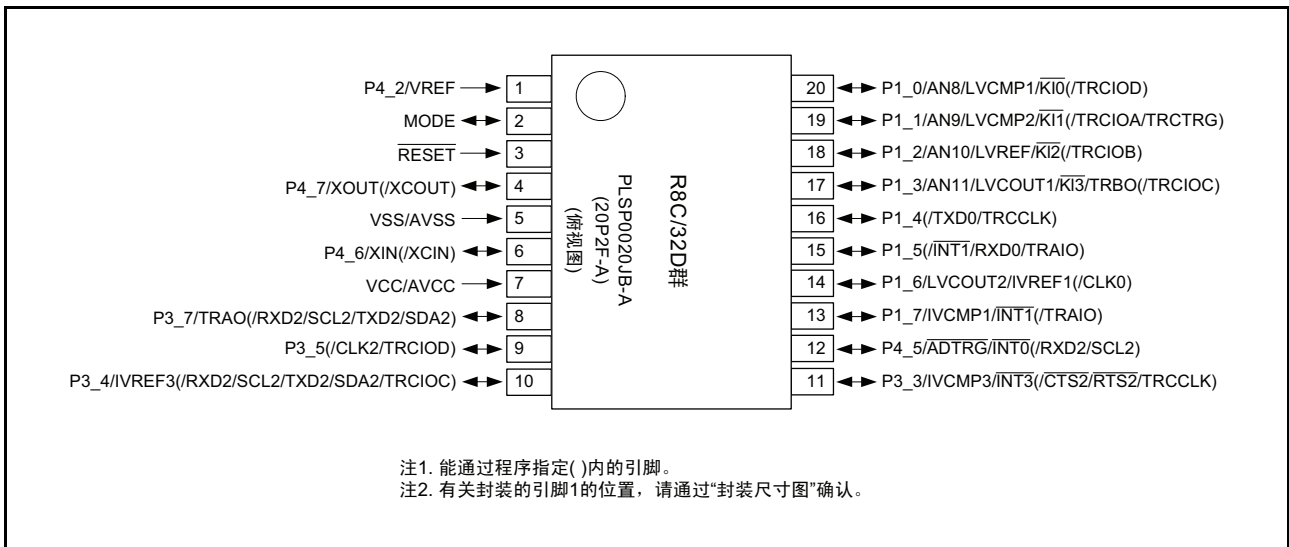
P4_2/VREF 1
MODE 2
$\overline{RESET}$ 3
P4_7/XOUT(/XCOUT) 4
VSS/AVSS 5
P4_6/XIN(/XCIN) 6
VCC/AVCC 7
P3_7/TRAO(/RXD2/SCL2/TXD2/SDA2) 8
P3_5(/CLK2/TRCIOD) 9
P3_4/IVREF3(/RXD2/SCL2/TXD2/SDA2/TRCIOC) 10

R8C/32D群
PLSP0020JB-A
(20P2F-A)
(俯视图)

20 P1_0/AN8/LVCMP1/$\overline{KI0}$(/TRCIOD)
19 P1_1/AN9/LVCMP2/$\overline{KI1}$(/TRCIOA/TRCTRG)
18 P1_2/AN10/LVREF/$\overline{KI2}$(/TRCIOB)
17 P1_3/AN11/LVCOUT1/$\overline{KI3}$/TRBO(/TRCIOC)
16 P1_4(/TXD0/TRCCLK)
15 P1_5(/$\overline{INT1}$/RXD0/TRAIO)
14 P1_6/LVCOUT2/IVREF1(/CLK0)
13 P1_7/IVCMP1/$\overline{INT1}$(/TRAIO)
12 P4_5/$\overline{ADTRG}$/$\overline{INT0}$(/RXD2/SCL2)
11 P3_3/IVCMP3/$\overline{INT3}$(/$\overline{CTS2}$/$\overline{RTS2}$/TRCCLK)

注1. 能通过程序指定( )内的引脚。
注2. 有关封装的引脚1的位置，请通过“封装尺寸图”确认。